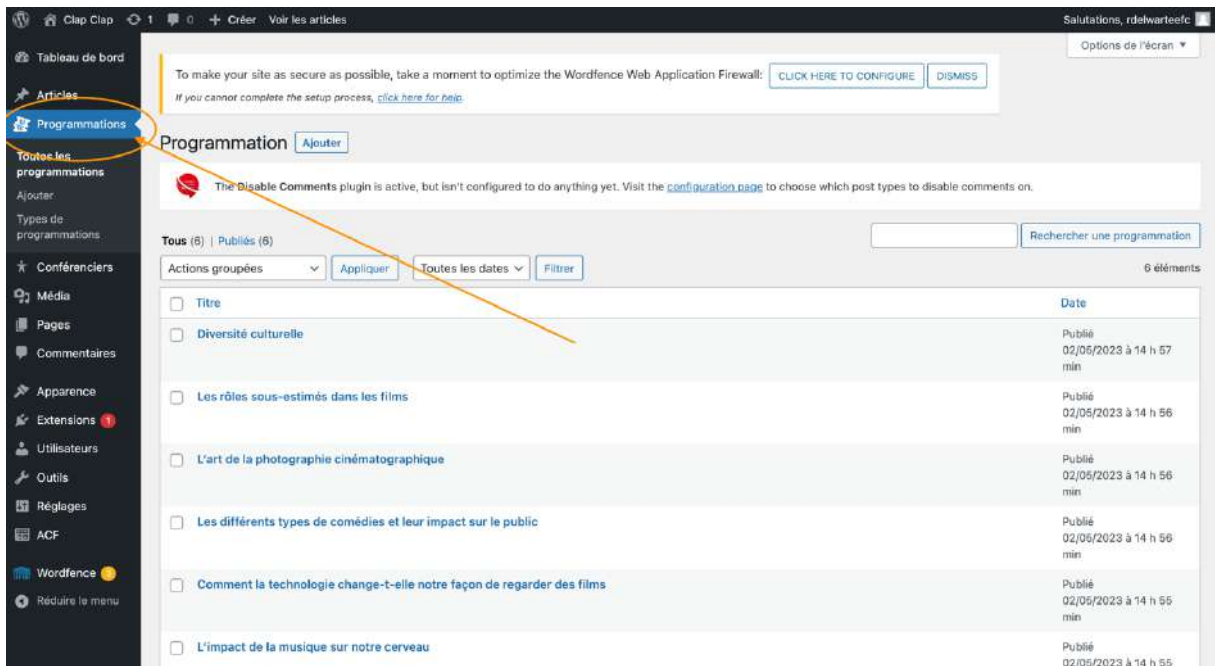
Clap Clap 1 0 + Créer Voir les articles
Salutations, rdelwarteefc

Tableau de bord
Articles
Programmations
Toutes les programmations
Ajouter
Types de programmations
Conférenciers
Média
Pages
Commentaires
Apparence
Extensions 1
Utilisateurs
Outils
Réglages
ACF
Wordfence
Réduire le menu

Options de l'écran ▼

To make your site as secure as possible, take a moment to optimize the Wordfence Web Application Firewall: CLICK HERE TO CONFIGURE DISMISS
If you cannot complete the setup process, click here for help.

Programmation Ajouter

The Disable Comments plugin is active, but isn't configured to do anything yet. Visit the configuration page to choose which post types to disable comments on.

Tous (6) | Publiés (6)

Rechercher une programmation

Actions groupées Appliquer Toutes les dates Filtrer
6 éléments

| Titre | Date |
|---|---|
| Diversité culturelle | Publié 02/05/2023 à 14 h 57 min |
| Les rôles sous-estimés dans les films | Publié 02/05/2023 à 14 h 56 min |
| L'art de la photographie cinématographique | Publié 02/05/2023 à 14 h 56 min |
| Les différents types de comédies et leur impact sur le public | Publié 02/05/2023 à 14 h 56 min |
| Comment la technologie change-t-elle notre façon de regarder des films | Publié 02/05/2023 à 14 h 55 min |
| L'impact de la musique sur notre cerveau | Publié 02/05/2023 à 14 h 55 |